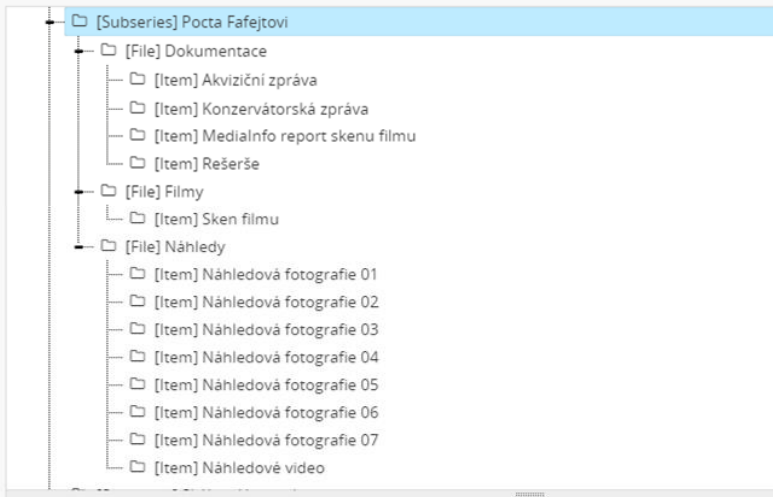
[Subseries] Pocta Fafejtovi
[File] Dokumentace
[Item] Akviziční zpráva
[Item] Konzervátorská zpráva
[Item] MediaInfo report skenu filmu
[Item] Rešerše
[File] Filmy
[Item] Sken filmu
[File] Náhledy
[Item] Náhledová fotografie 01
[Item] Náhledová fotografie 02
[Item] Náhledová fotografie 03
[Item] Náhledová fotografie 04
[Item] Náhledová fotografie 05
[Item] Náhledová fotografie 06
[Item] Náhledová fotografie 07
[Item] Náhledové video
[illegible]